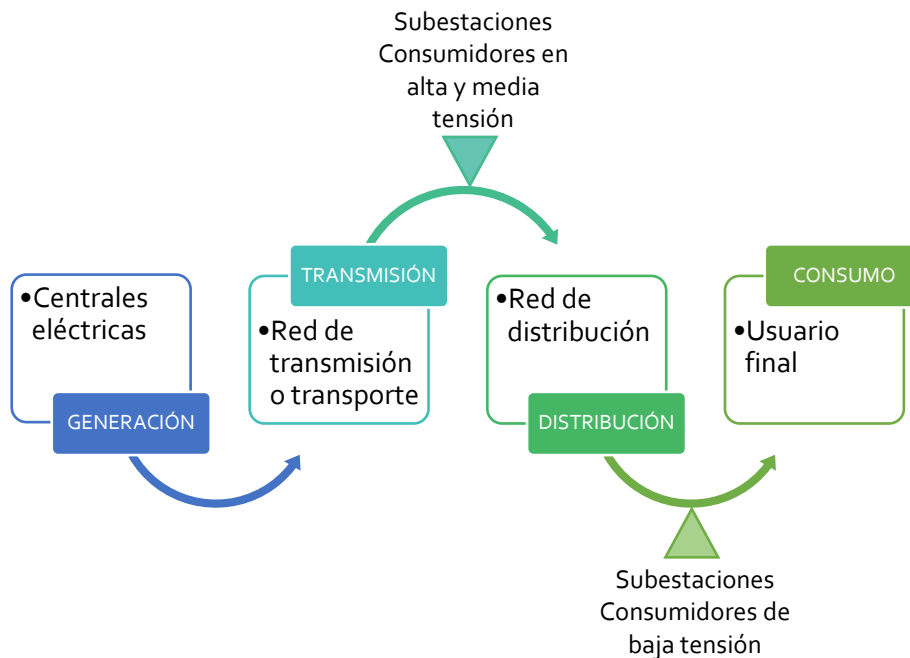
Subestaciones
Consumidores en alta y media tensión

•Centrales eléctricas

GENERACIÓN

TRANSMISIÓN

•Red de transmisión o transporte

•Red de distribución

DISTRIBUCIÓN

CONSUMO

•Usuario final

Subestaciones
Consumidores de baja tensión